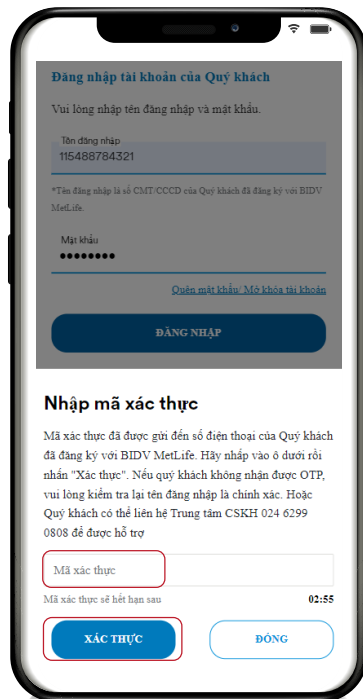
Đăng nhập tài khoản của Quý khách

Vui lòng nhập tên đăng nhập và mật khẩu.

Tên đăng nhập
115488784321

*Tên đăng nhập là số CMT/CCCD của Quý khách đã đăng ký với BIDV MetLife.

Mật khẩu
••••••••

Quên mật khẩu/ Mở khóa tài khoản

ĐĂNG NHẬP

Nhập mã xác thực

Mã xác thực đã được gửi đến số điện thoại của Quý khách đã đăng ký với BIDV MetLife. Hãy nhập vào ô dưới rồi nhấn "Xác thực". Nếu quý khách không nhận được OTP, vui lòng kiểm tra lại tên đăng nhập là chính xác. Hoặc Quý khách có thể liên hệ Trung tâm CSKH 024 6299 0808 để được hỗ trợ

Mã xác thực

Mã xác thực sẽ hết hạn sau 02:55

XÁC THỰC

ĐÓNG